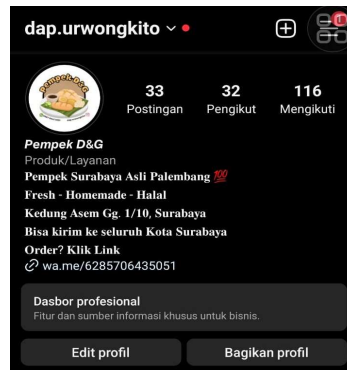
dap.urwongkito

Pempek D&G

33
Postingan

32
Pengikut

116
Mengikuti

Pempek D&G
Produk/Layanan
Pempek Surabaya Asli Palembang 💯
Fresh - Homemade - Halal
Kedung Asem Gg. 1/10, Surabaya
Bisa kirim ke seluruh Kota Surabaya
Order? Klik Link
wa.me/6285706435051

Dasbor profesional
Fitur dan sumber informasi khusus untuk bisnis.

Edit profil
Bagikan profil